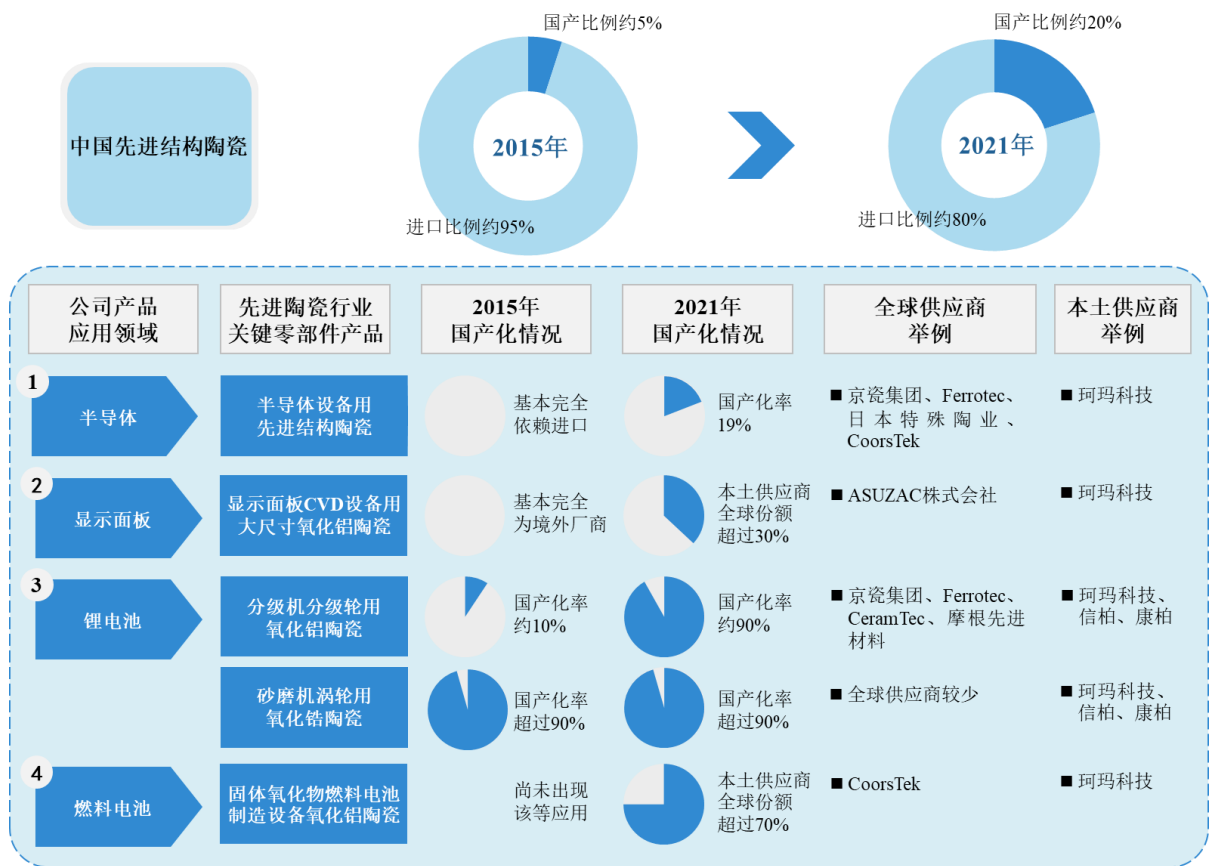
中国先进结构陶瓷

国产比例约5%

2015年

进口比例约95%

国产比例约20%

2021年

进口比例约80%

| 公司产品应用领域 | 先进陶瓷行业关键零部件产品 | 2015年国产化情况 | 2021年国产化情况 | 全球供应商举例 | 本土供应商举例 |
|---|---|---|---|---|---|
| 1 半导体 | 半导体设备用先进结构陶瓷 | 基本完全依赖进口 | 国产化率19% | ■ 京瓷集团、Ferrotec、日本特殊陶业、CoorsTek | ■ 珂玛科技 |
| 2 显示面板 | 显示面板CVD设备用大尺寸氧化铝陶瓷 | 基本完全为境外厂商 | 本土供应商全球份额超过30% | ■ ASUZAC株式会社 | ■ 珂玛科技 |
| 3 锂电池 | 分级机分级轮用氧化铝陶瓷 | 国产化率约10% | 国产化率约90% | ■ 京瓷集团、Ferrotec、CeramTec、摩根先进材料 | ■ 珂玛科技、信柏、康柏 |
| | 砂磨机涡轮用氧化锆陶瓷 | 国产化率超过90% | 国产化率超过90% | ■ 全球供应商较少 | ■ 珂玛科技、信柏、康柏 |
| 4 燃料电池 | 固体氧化物燃料电池制造设备氧化铝陶瓷 | 尚未出现该等应用 | 本土供应商全球份额超过70% | ■ CoorsTek | ■ 珂玛科技 |